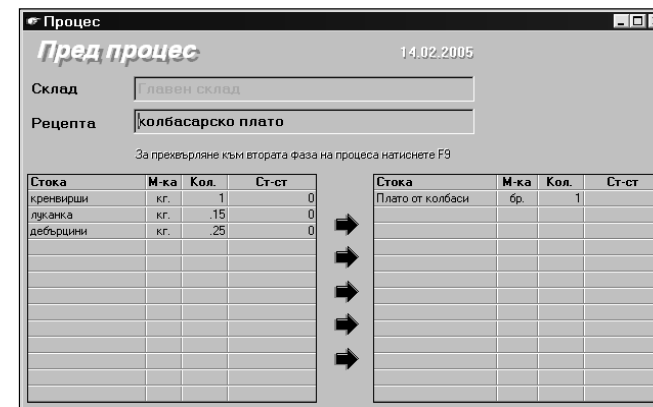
Процес

Пред процес

14.02.2005

Склад Главен склад

Рецепта колбасарско плато

За прехвърляне към втората фаза на процеса натиснете F9

| Стока | М-ка | Кол. | Ст-ст |
|---|---|---|---|
| кренвирши | кг. | 1 | 0 |
| луканка | кг. | .15 | 0 |
| дебърцини | кг. | .25 | 0 |

| Стока | М-ка | Кол. | Ст-ст |
|---|---|---|---|
| Плато от колбаси | бр. | 1 | |